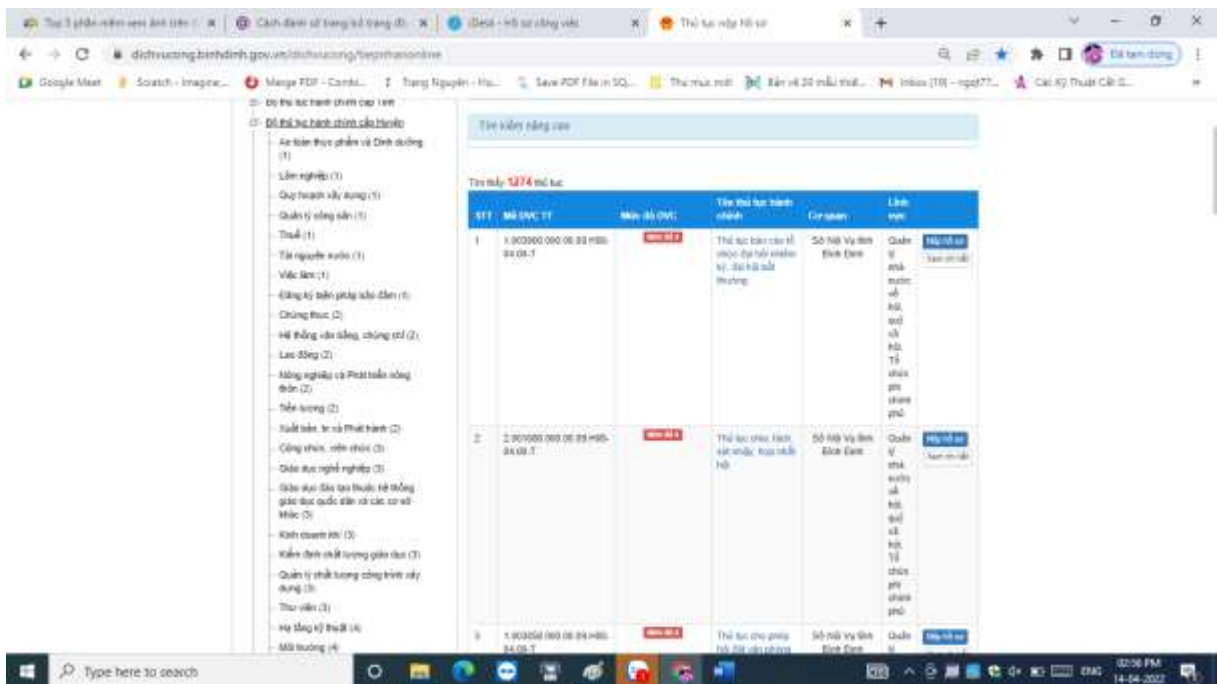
Top 3 phần mềm xem ảnh trên | Cách đánh số trang bỏ trang đầ | iDesk - Hồ sơ công việc | Thủ tục nộp hồ sơ

dichvucong.binhdinh.gov.vn/dichvucong/tiepnhanonline

Google Meet | Scratch - Imagine... | Merge PDF - Combi... | Trang Nguyễn - Hu... | Save PDF File in SQ... | Thư mục mới | Bản vẽ 20 mẫu thiế... | Inbox (19) - ngot77... | Các Kỹ Thuật Cắt G...

Đã tạm dừng

Bộ thủ tục hành chính cấp Tỉnh
Bộ thủ tục hành chính cấp Huyện
An toàn thực phẩm và Dinh dưỡng (1)
Lâm nghiệp (1)
Quy hoạch xây dựng (1)
Quản lý công sản (1)
Thuế (1)
Tài nguyên nước (1)
Việc làm (1)
Đăng ký biện pháp bảo đảm (1)
Chứng thực (2)
Hệ thống văn bằng, chứng chỉ (2)
Lao động (2)
Nông nghiệp và Phát triển nông thôn (2)
Tiền lương (2)
Xuất bản, In và Phát hành (2)
Công chức, viên chức (3)
Giáo dục nghề nghiệp (3)
Giáo dục Đào tạo thuộc hệ thống giáo dục quốc dân và các cơ sở khác (3)
Kinh doanh khí (3)
Kiểm định chất lượng giáo dục (3)
Quản lý chất lượng công trình xây dựng (3)
Thư viện (3)
Hạ tầng kỹ thuật (4)
Môi trường (4)

Tìm kiếm nâng cao

Tìm thấy 1274 thủ tục

| STT | Mã DVC TT | Mức độ DVC | Tên thủ tục hành chính | Cơ quan | Lĩnh vực | |
|---|---|---|---|---|---|---|
| 1 | 1.003960.000.00.00.H08-04.08-T | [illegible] | Thủ tục báo cáo tổ chức đại hội nhiệm kỳ, đại hội bất thường | Sở Nội Vụ tỉnh Bình Định | Quản lý nhà nước về hội, quỹ xã hội, Tổ chức phi chính phủ | Nộp hồ sơ / Xem chi tiết |
| 2 | 2.001000.000.00.00.H08-04.08-T | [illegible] | Thủ tục chia, tách, sát nhập, hợp nhất hội | Sở Nội Vụ tỉnh Bình Định | Quản lý nhà nước về hội, quỹ xã hội, Tổ chức phi chính phủ | Nộp hồ sơ / Xem chi tiết |
| 3 | 1.003050.000.00.00.H08-04.08-T | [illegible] | Thủ tục cho phép hội đặt văn phòng | Sở Nội Vụ tỉnh Bình Định | Quản lý | Nộp hồ sơ |

Type here to search

02:56 PM
14-04-2022
ENG